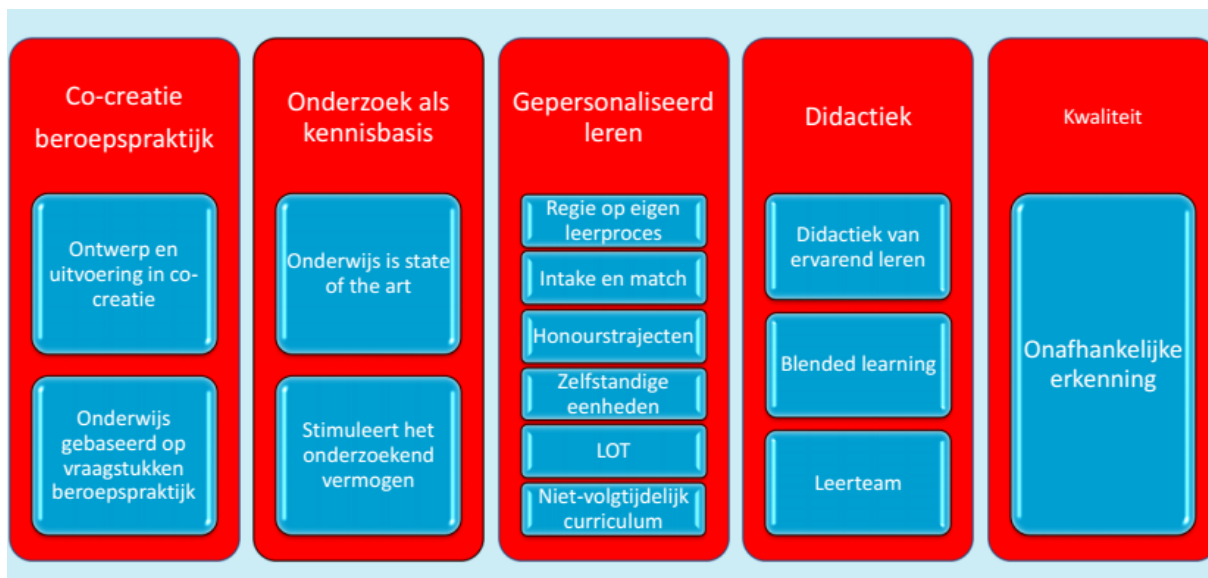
Co-creatie beroepspraktijk

Ontwerp en uitvoering in co-creatie

Onderwijs gebaseerd op vraagstukken beroepspraktijk

Onderzoek als kennisbasis

Onderwijs is state of the art

Stimuleert het onderzoekend vermogen

Gepersonaliseerd leren

Regie op eigen leerproces

Intake en match

Honourstrajecten

Zelfstandige eenheden

LOT

Niet-volgtijdelijk curriculum

Didactiek

Didactiek van ervarend leren

Blended learning

Leerteam

Kwaliteit

Onafhankelijke erkenning